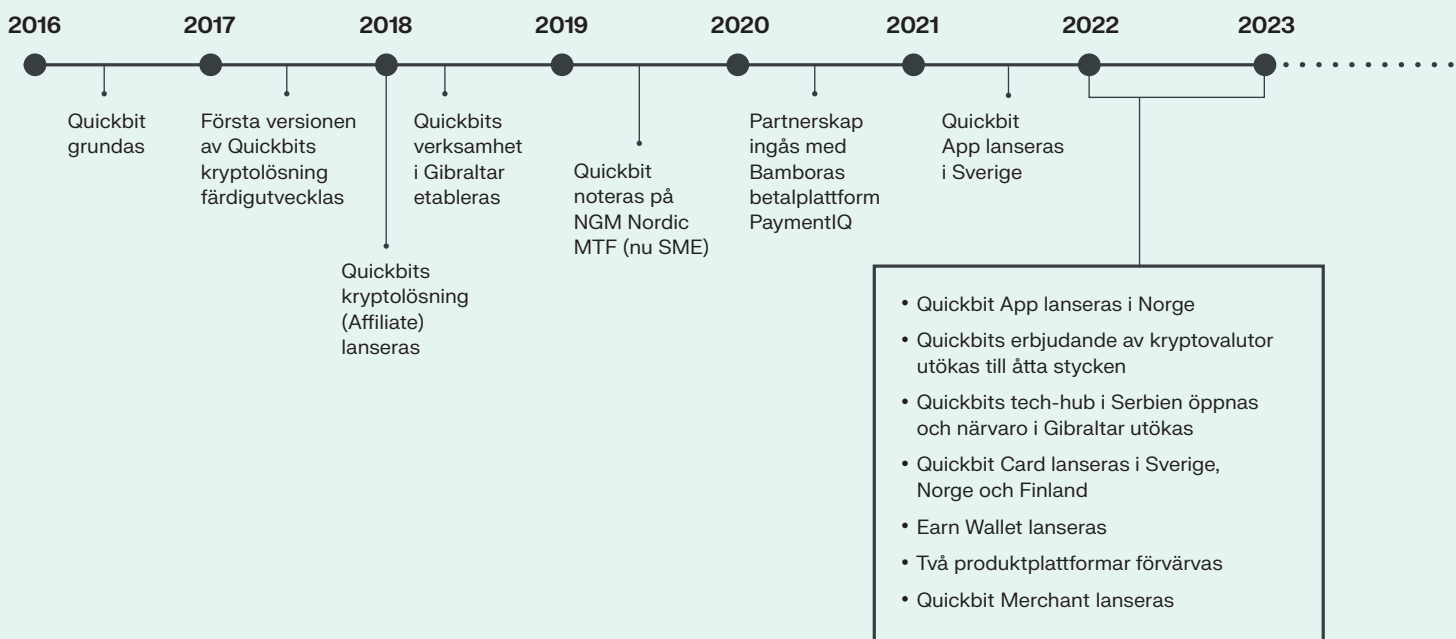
2016 2017 2018 2019 2020 2021 2022 2023

Quickbit grundas

Första versionen av Quickbits kryptolösning färdigutvecklas

Quickbits verksamhet i Gibraltar etableras

Quickbits kryptolösning (Affiliate) lanseras

Quickbit noteras på NGM Nordic MTF (nu SME)

Partnerskap ingås med Bamboras betalplattform PaymentIQ

Quickbit App lanseras i Sverige

• Quickbit App lanseras i Norge
• Quickbits erbjudande av kryptovalutor utökas till åtta stycken
• Quickbits tech-hub i Serbien öppnas och närvaro i Gibraltar utökas
• Quickbit Card lanseras i Sverige, Norge och Finland
• Earn Wallet lanseras
• Två produktplattformar förvärvas
• Quickbit Merchant lanseras